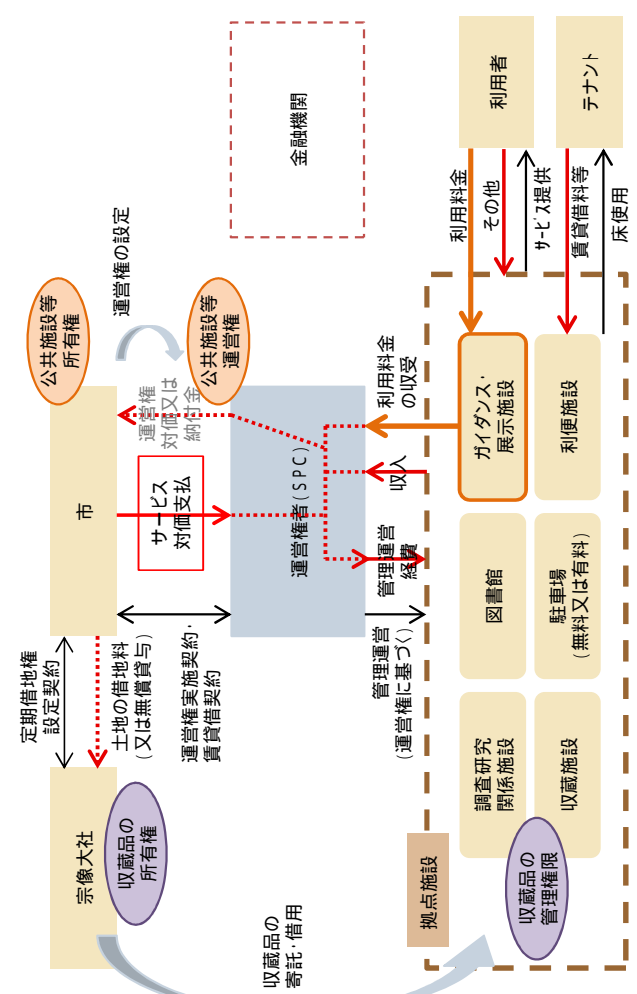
金融機関

利用者

テナント

利用料金

その他

サービス提供

賃貸借料等

床使用

運営権の設定

公共施設等所有権

公共施設等運営権

運営権対価又は納付金

利用料金の収受

収入

管理運営経費

市

サービス対価支払

運営権者（SPC）

ガイダンス・展示施設

利便施設

図書館

駐車場（無料又は有料）

調査研究関係施設

収蔵施設

拠点施設

収蔵品の管理権限

定期借地権設定契約

土地の借地料（又は無償貸与）

運営権実施契約、賃貸借契約

管理運営（運営権に基づく）

宗像大社

収蔵品の所有権

収蔵品の寄託・借用